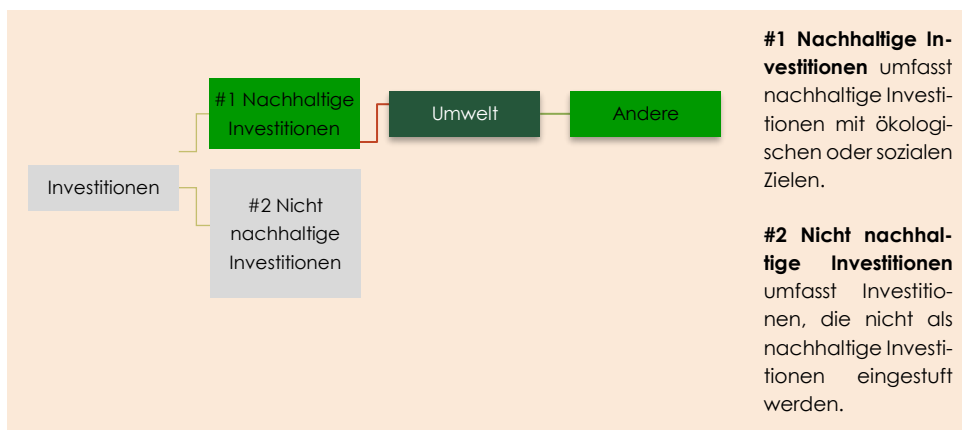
Investitionen

#1 Nachhaltige Investitionen

Umwelt

Andere

#2 Nicht nachhaltige Investitionen

**#1 Nachhaltige Investitionen** umfasst nachhaltige Investitionen mit ökologischen oder sozialen Zielen.

**#2 Nicht nachhaltige Investitionen** umfasst Investitionen, die nicht als nachhaltige Investitionen eingestuft werden.